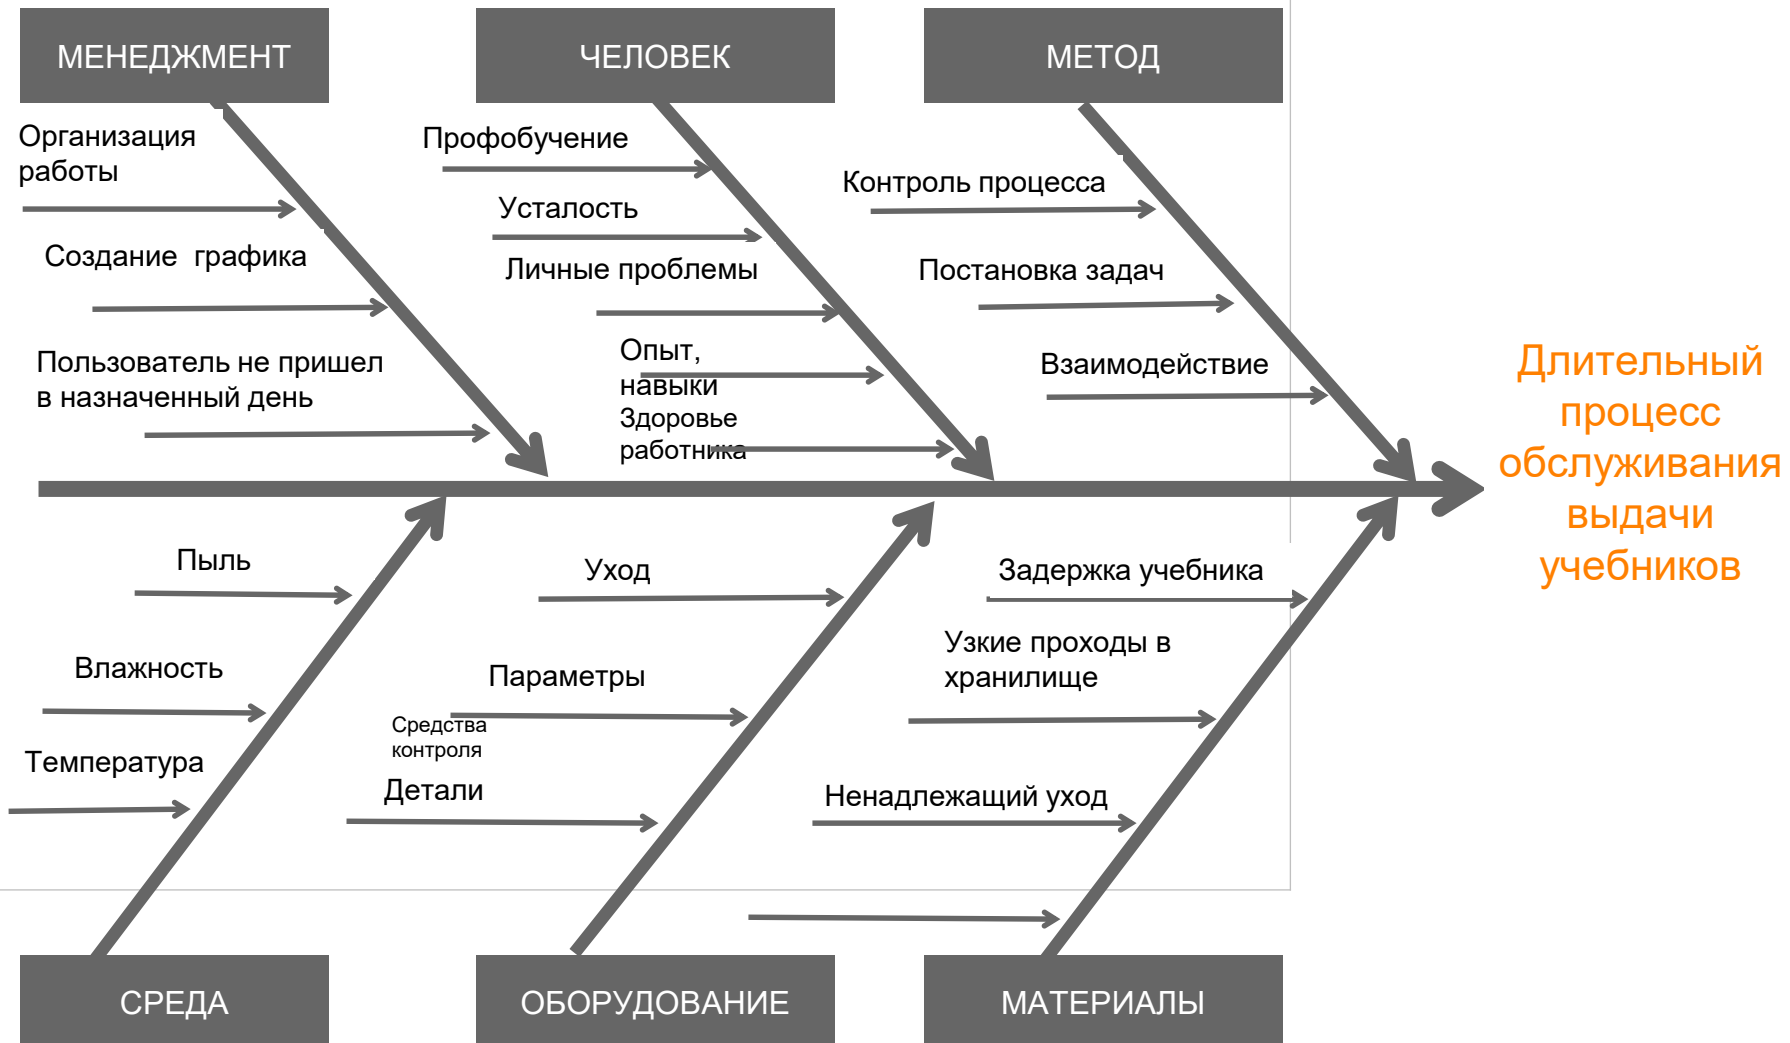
МЕНЕДЖМЕНТ

Организация работы

Создание графика

Пользователь не пришел в назначенный день

ЧЕЛОВЕК

Профобучение

Усталость

Личные проблемы

Опыт, навыки

Здоровье работника

МЕТОД

Контроль процесса

Постановка задач

Взаимодействие

Длительный процесс обслуживания выдачи учебников

Пыль

Влажность

Температура

СРЕДА

Уход

Параметры

Средства контроля

Детали

ОБОРУДОВАНИЕ

Задержка учебника

Узкие проходы в хранилище

Ненадлежащий уход

МАТЕРИАЛЫ